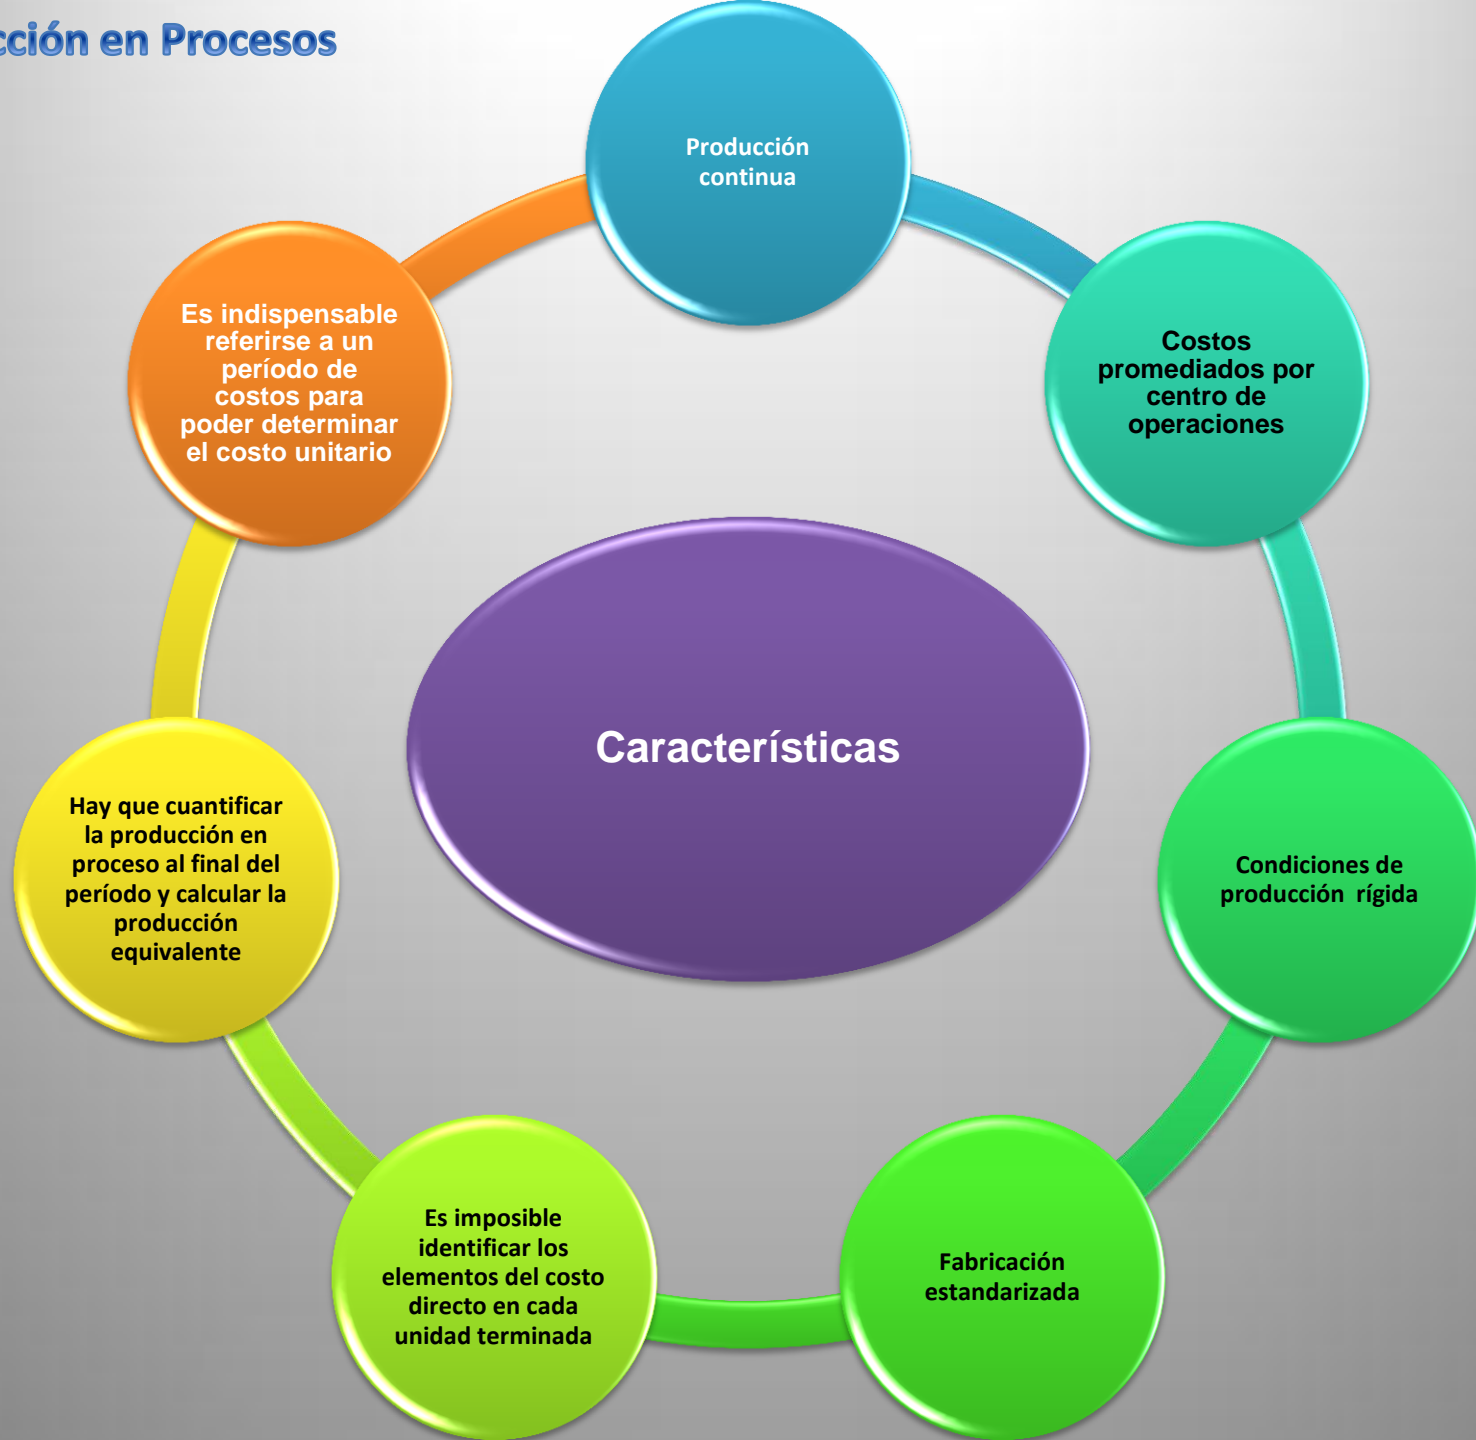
cción en Procesos

Producción continua

Costos promediados por centro de operaciones

Condiciones de producción rígida

Fabricación estandarizada

Es imposible identificar los elementos del costo directo en cada unidad terminada

Hay que cuantificar la producción en proceso al final del período y calcular la producción equivalente

Es indispensable referirse a un período de costos para poder determinar el costo unitario

Características